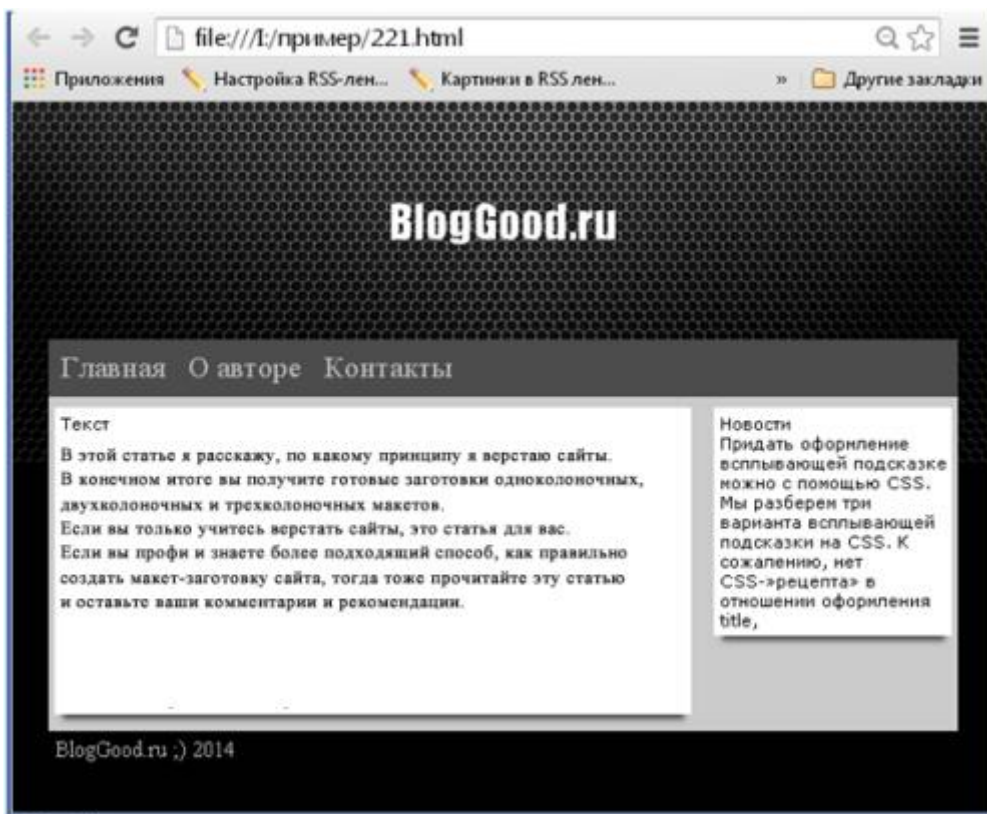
file:///I:/пример/221.html

Приложения Настройка RSS-лен... Картинки в RSS лен... » Другие закладки

BlogGood.ru

Главная О авторе Контакты

Текст
В этой статье я расскажу, по какому принципу я верстаю сайты.
В конечном итоге вы получите готовые заготовки одноколоночных, двухколоночных и трехколоночных макетов.
Если вы только учитесь верстать сайты, это статья для вас.
Если вы профи и знаете более подходящий способ, как правильно создать макет-заготовку сайта, тогда тоже прочитайте эту статью и оставьте ваши комментарии и рекомендации.

Новости
Придать оформление всплывающей подсказке можно с помощью CSS. Мы разберем три варианта всплывающей подсказки на CSS. К сожалению, нет CSS-»рецепта» в отношении оформления title,

BlogGood.ru ;) 2014